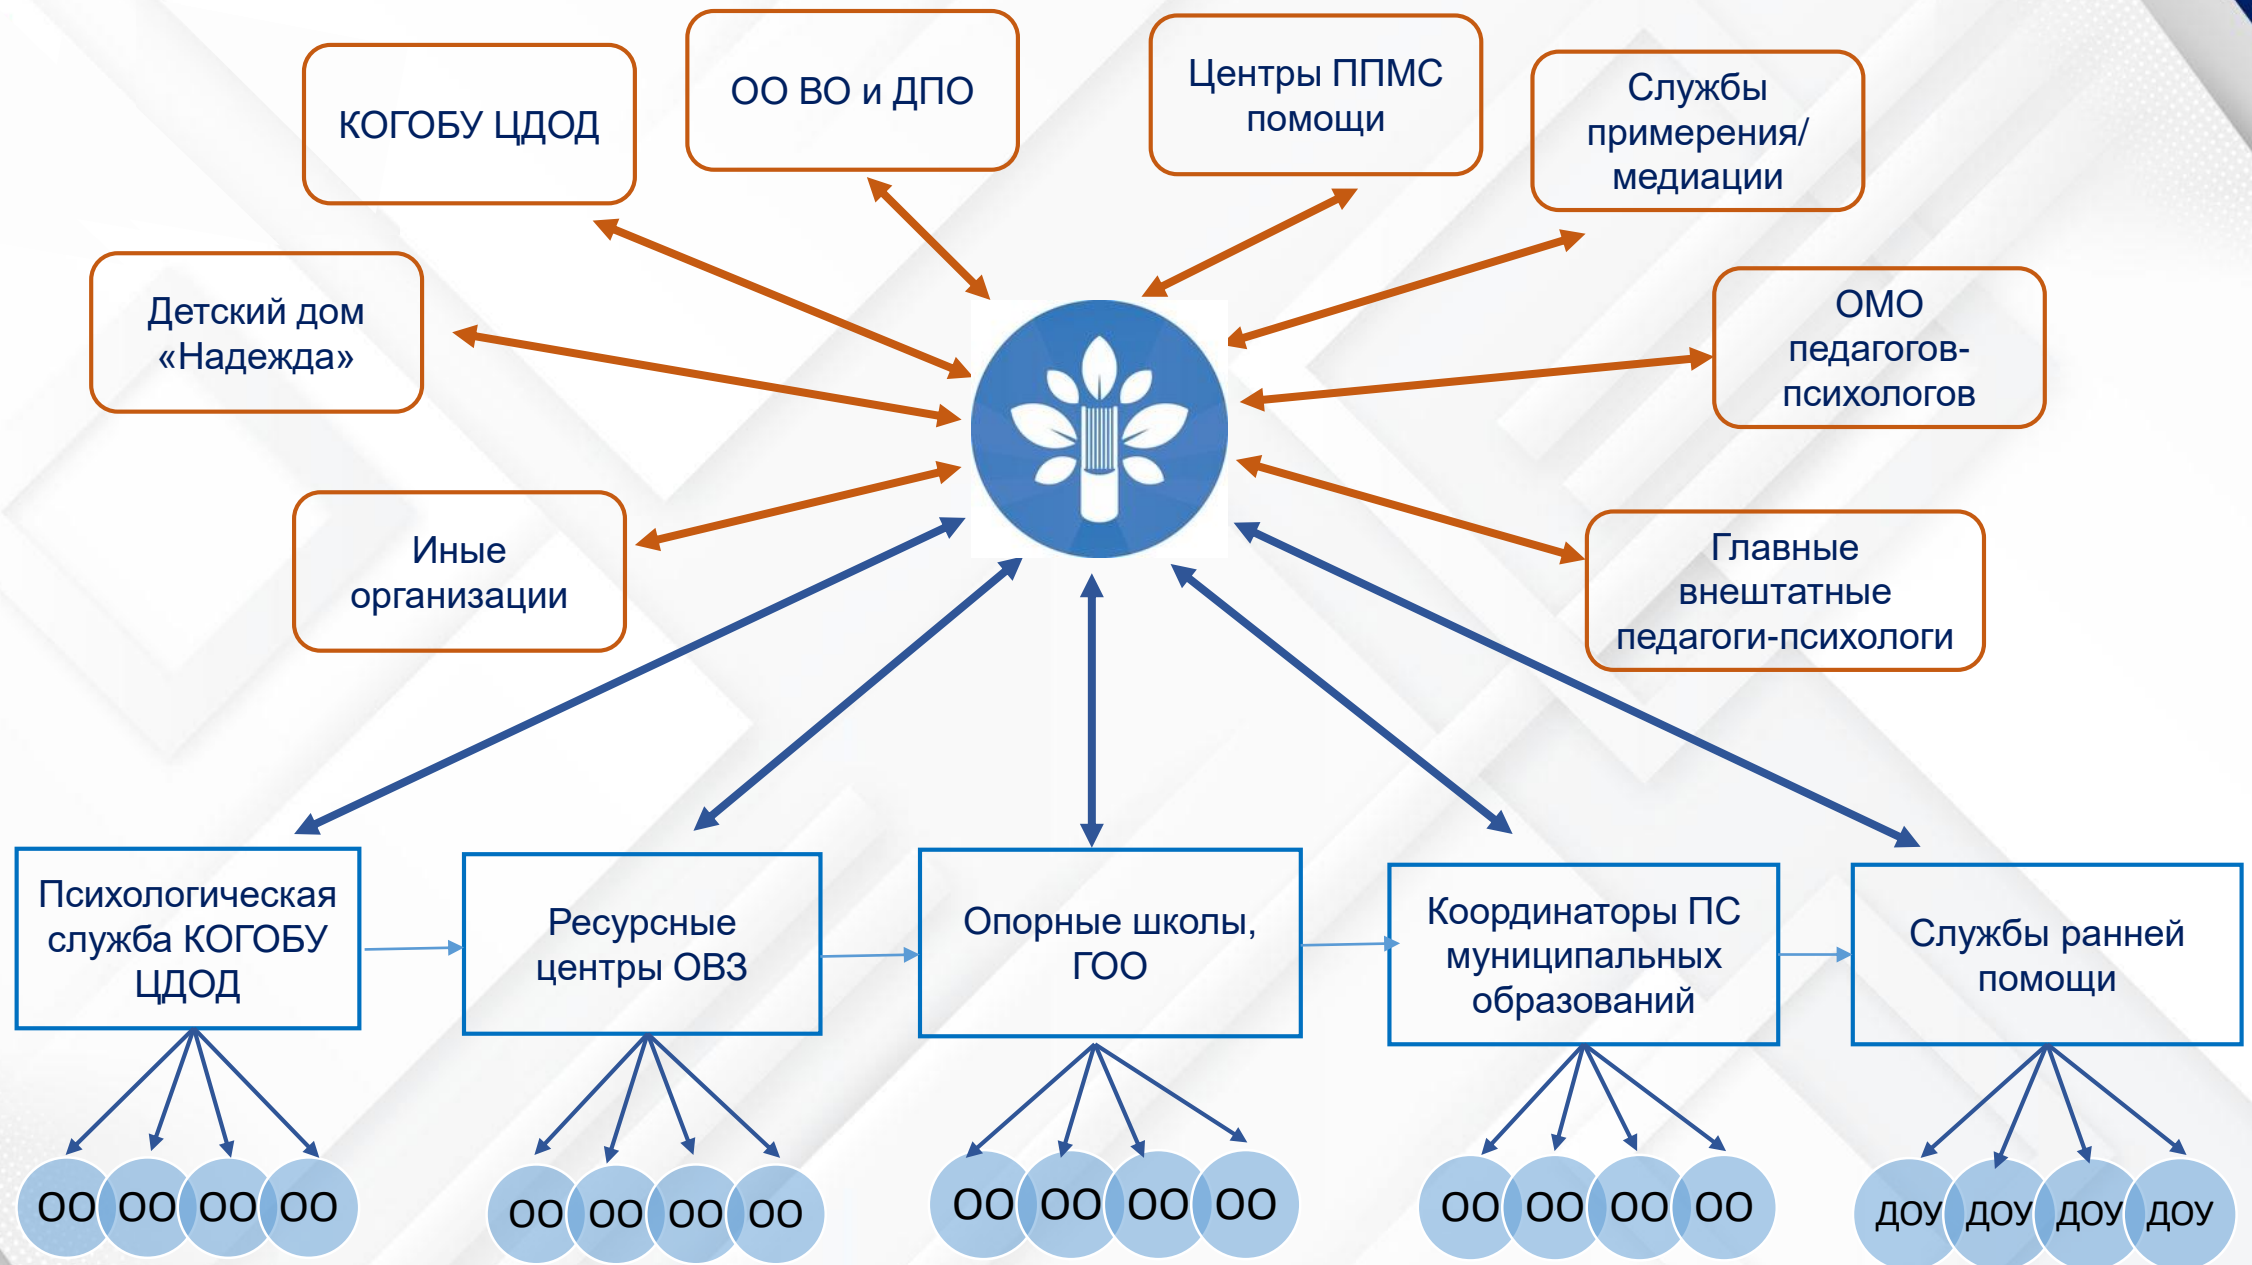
КОГОБУ ЦДОД

ОО ВО и ДПО

Центры ППМС помощи

Службы примерения/ медиации

Детский дом «Надежда»

ОМО педагогов-психологов

Иные организации

Главные внештатные педагоги-психологи

Психологическая служба КОГОБУ ЦДОД

Ресурсные центры ОВЗ

Опорные школы, ГОО

Координаторы ПС муниципальных образований

Службы ранней помощи

ОО ОО ОО ОО

ОО ОО ОО ОО

ОО ОО ОО ОО

ОО ОО ОО ОО

ДОУ ДОУ ДОУ ДОУ